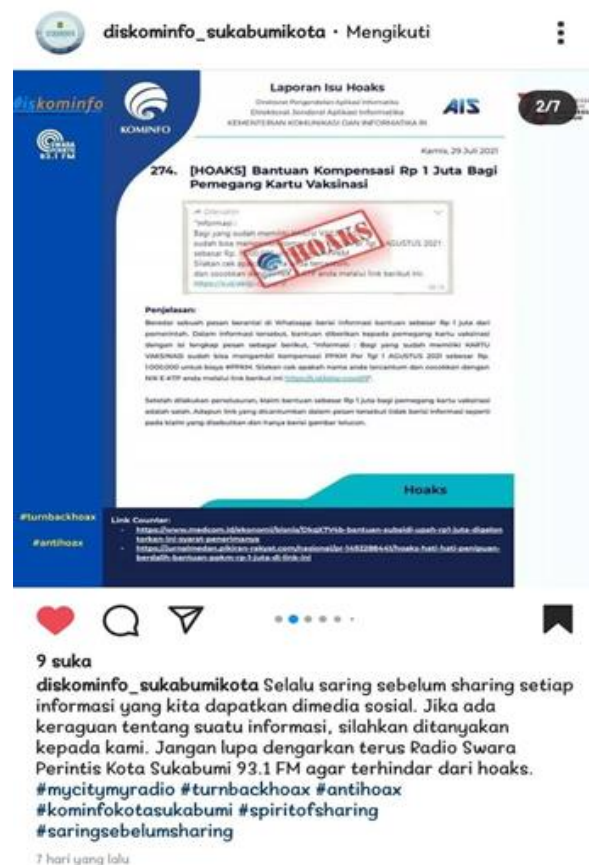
diskominfo_sukabumikota • Mengikuti

#iskominfo

KOMINFO

Laporan Isu Hoaks

Direktorat Pengendalian Aplikasi Informatika
Direktorat Jenderal Aplikasi Informatika
KEMENTERIAN KOMUNIKASI DAN INFORMATIKA RI

AIS

2/7

Kamis, 29 Juli 2021

274. [HOAKS] Bantuan Kompensasi Rp 1 Juta Bagi Pemegang Kartu Vaksinasi

HOAKS

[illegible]

Penjelasan:

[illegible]

Hoaks

Link Counter:

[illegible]

#turnbackhoax

#antihoax

9 suka

diskominfo_sukabumikota Selalu saring sebelum sharing setiap informasi yang kita dapatkan dimedia sosial. Jika ada keraguan tentang suatu informasi, silahkan ditanyakan kepada kami. Jangan lupa dengarkan terus Radio Swara Perintis Kota Sukabumi 93.1 FM agar terhindar dari hoaks. #mycitymyradio #turnbackhoax #antihoax #kominfokotasukabumi #spiritofsharing #saringsebelumsharing

7 hari yang lalu